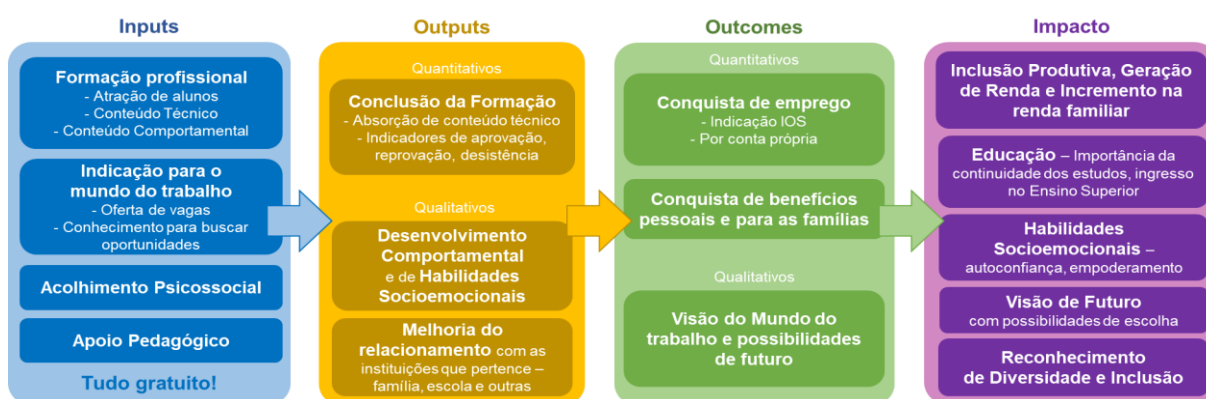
Inputs

Formação profissional
- Atração de alunos
- Conteúdo Técnico
- Conteúdo Comportamental

Indicação para o mundo do trabalho
- Oferta de vagas
- Conhecimento para buscar oportunidades

Acolhimento Psicossocial

Apoio Pedagógico

Tudo gratuito!

Outputs

Quantitativos

Conclusão da Formação
- Absorção de conteúdo técnico
- Indicadores de aprovação, reprovação, desistência

Qualitativos

Desenvolvimento Comportamental e de Habilidades Socioemocionais

Melhoria do relacionamento com as instituições que pertence – família, escola e outras

Outcomes

Quantitativos

Conquista de emprego
- Indicação IOS
- Por conta própria

Conquista de benefícios pessoais e para as famílias

Qualitativos

Visão do Mundo do trabalho e possibilidades de futuro

Impacto

Inclusão Produtiva, Geração de Renda e Incremento na renda familiar

Educação – Importância da continuidade dos estudos, ingresso no Ensino Superior

Habilidades Socioemocionais – autoconfiança, empoderamento

Visão de Futuro com possibilidades de escolha

Reconhecimento de Diversidade e Inclusão